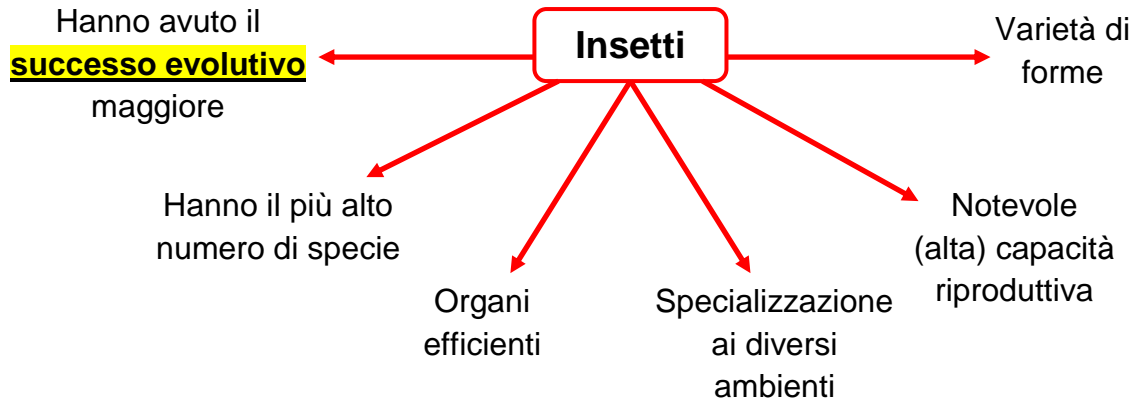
Insetti

Hanno avuto il successo evolutivo maggiore

Varietà di forme

Hanno il più alto numero di specie

Organi efficienti

Specializzazione ai diversi ambienti

Notevole (alta) capacità riproduttiva